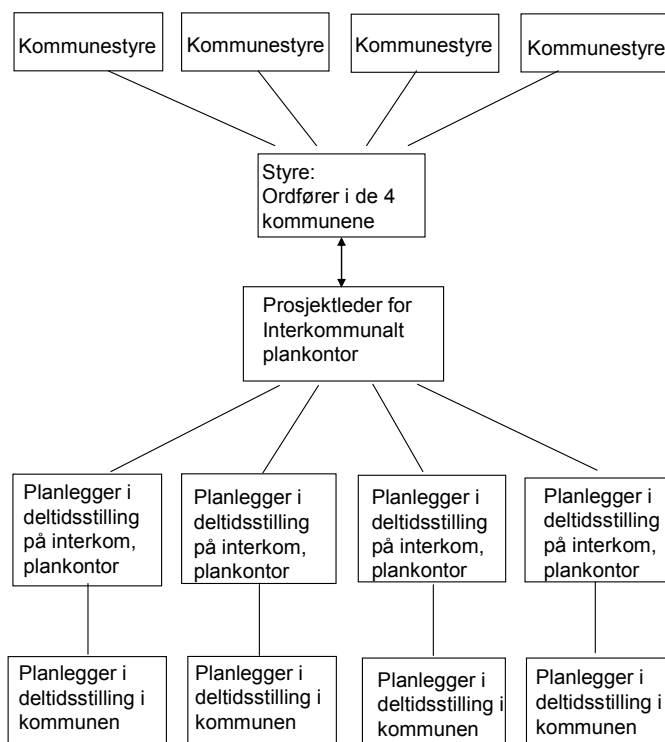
Kommunestyre

Kommunestyre

Kommunestyre

Kommunestyre

Styre:
Ordfører i de 4 kommunene

Prosjektleder for Interkommunalt plankontor

Planlegger i deltidsstilling på interkom, plankontor

Planlegger i deltidsstilling på interkom, plankontor

Planlegger i deltidsstilling på interkom, plankontor

Planlegger i deltidsstilling på interkom, plankontor

Planlegger i deltidsstilling i kommunen

Planlegger i deltidsstilling i kommunen

Planlegger i deltidsstilling i kommunen

Planlegger i deltidsstilling i kommunen